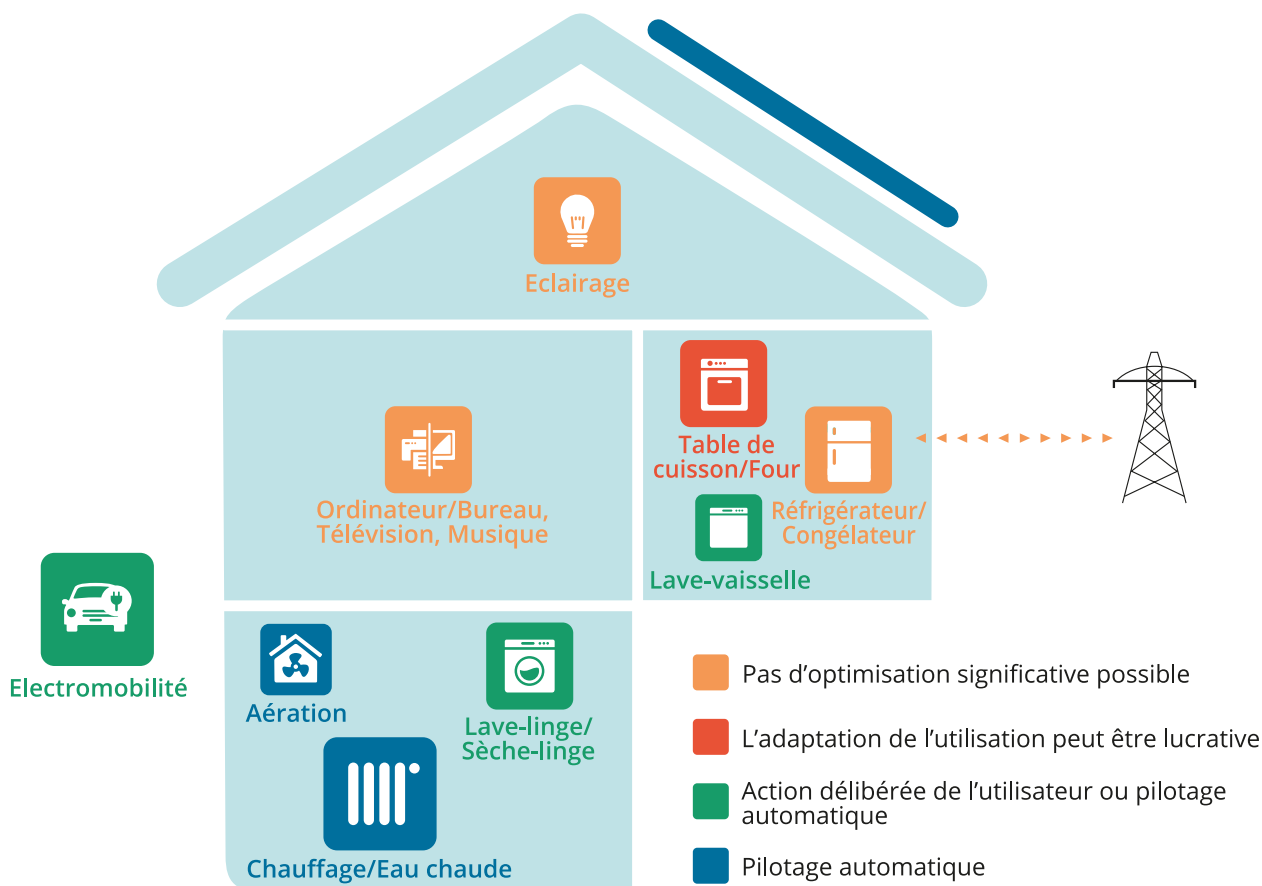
Eclairage

Ordinateur/Bureau, Télévision, Musique

Table de cuisson/Four

Réfrigérateur/ Congélateur

Lave-vaisselle

Electromobilité

Aération

Lave-linge/ Sèche-linge

Chauffage/Eau chaude

Pas d’optimisation significative possible

L’adaptation de l’utilisation peut être lucrative

Action délibérée de l’utilisateur ou pilotage automatique

Pilotage automatique